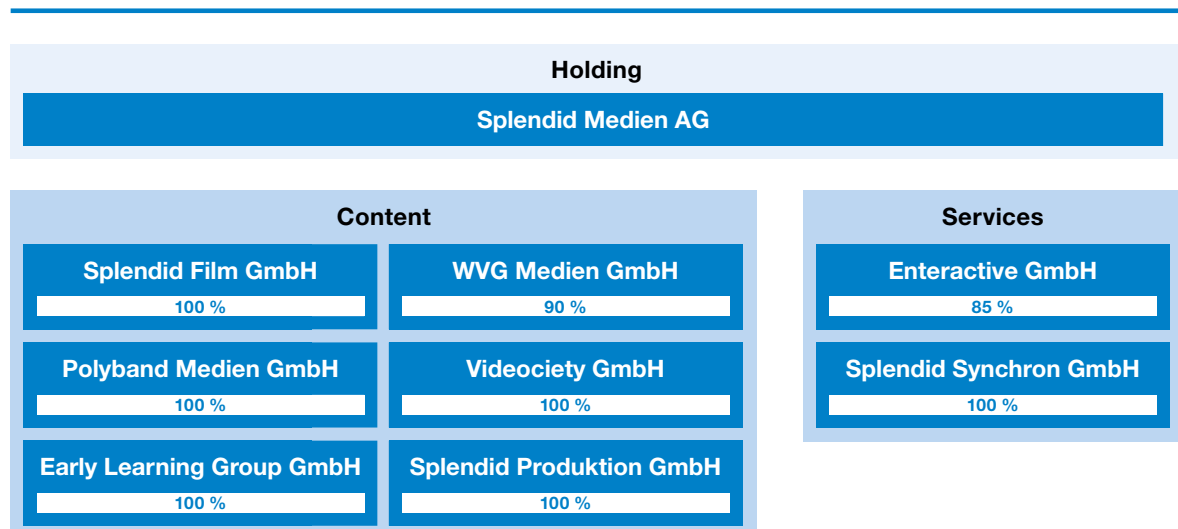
Holding

Splendid Medien AG

Content

Splendid Film GmbH
100 %

WVG Medien GmbH
90 %

Polyband Medien GmbH
100 %

Videociety GmbH
100 %

Early Learning Group GmbH
100 %

Splendid Produktion GmbH
100 %

Services

Enteractive GmbH
85 %

Splendid Synchron GmbH
100 %